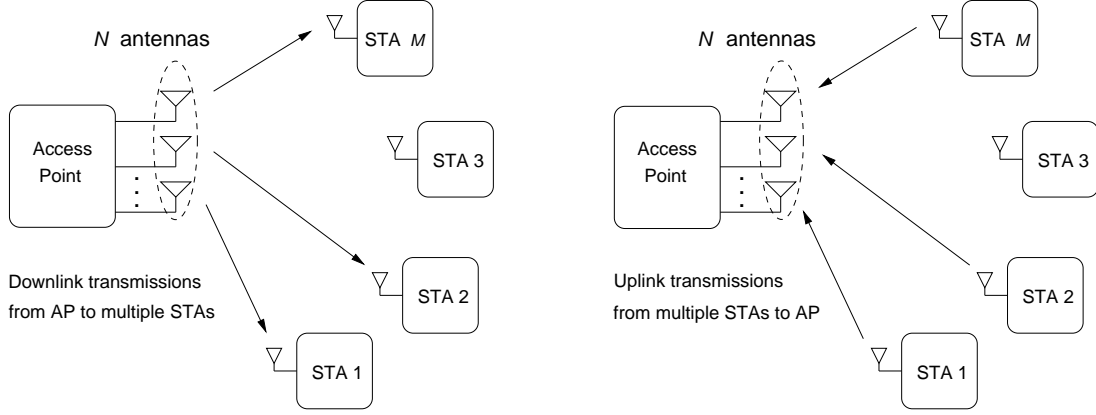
$N$ antennas

STA $M$

Access Point

STA 3

STA 2

STA 1

Downlink transmissions from AP to multiple STAs

$N$ antennas

STA $M$

Access Point

STA 3

STA 2

STA 1

Uplink transmissions from multiple STAs to AP